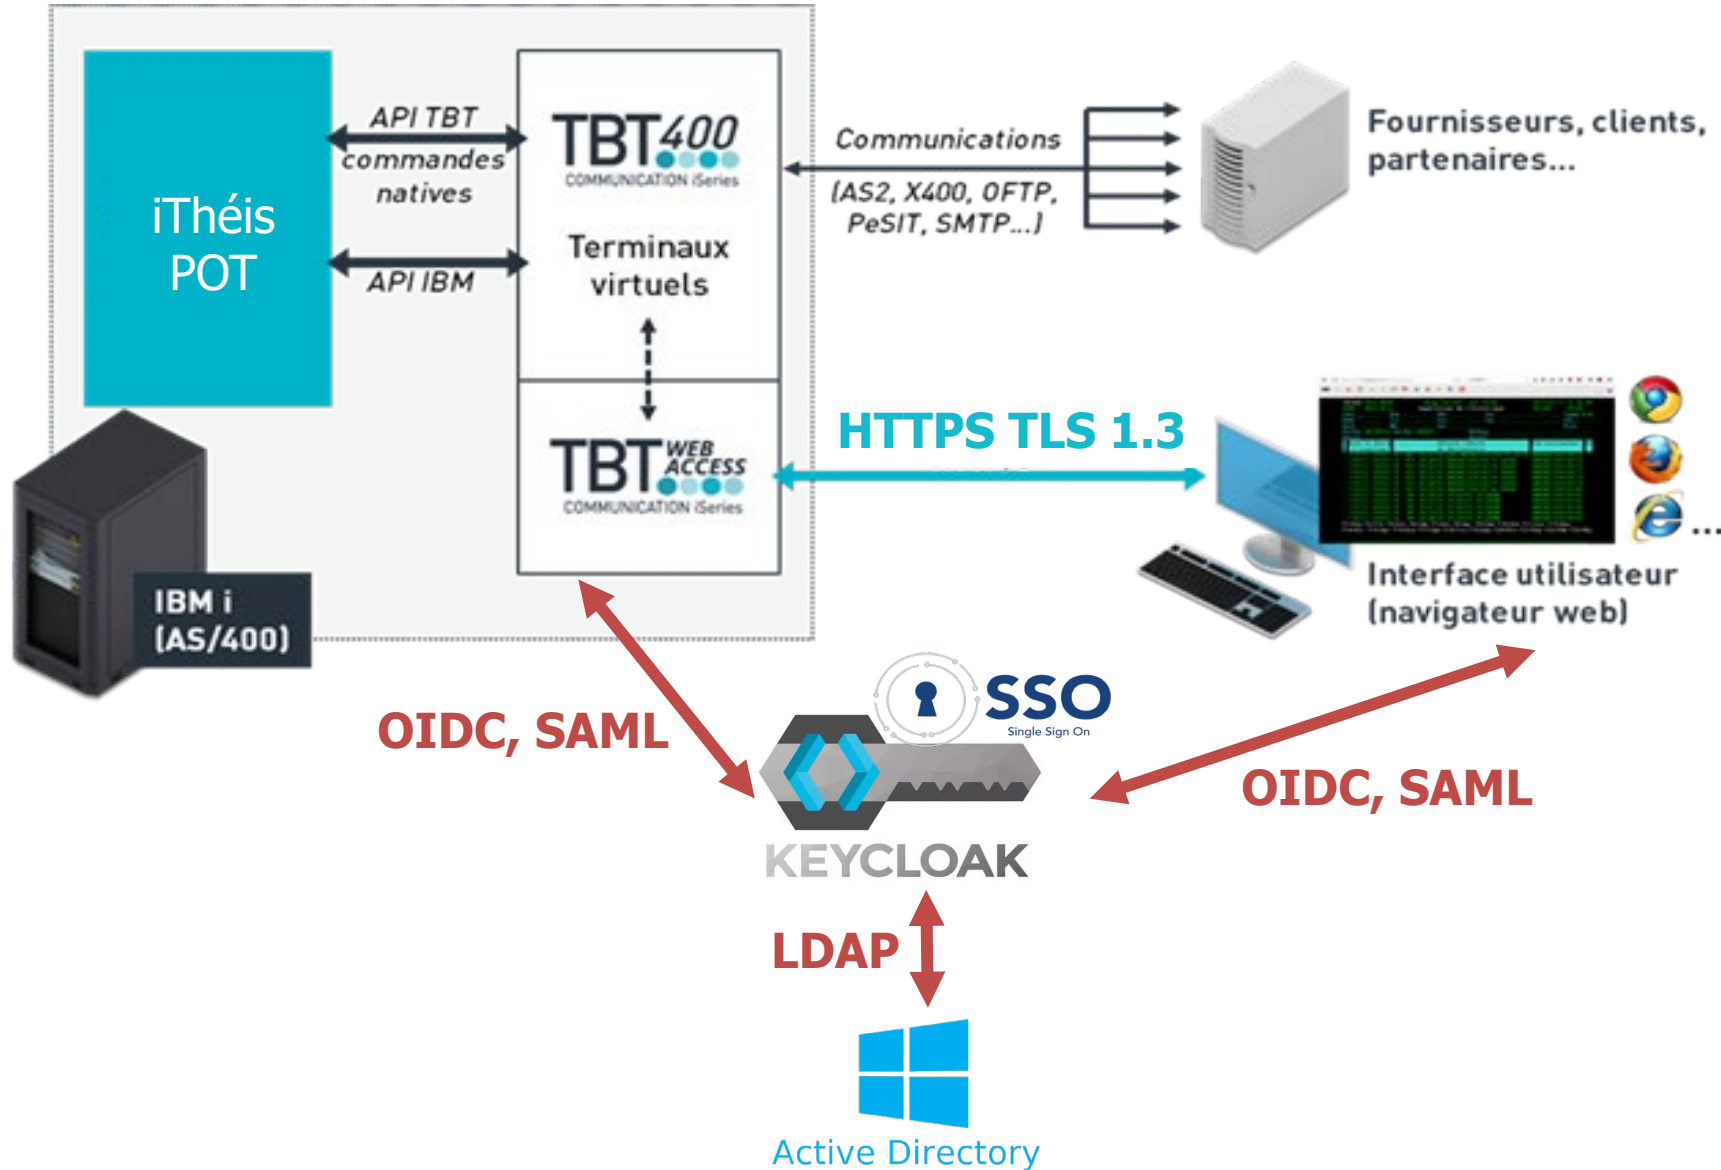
iThéis POT

API TBT commandes natives

API IBM

TBT400 COMMUNICATION iSeries

Terminaux virtuels

TBT WEB ACCESS COMMUNICATION iSeries

Communications

(AS2, X400, OFTP, PeSIT, SMTP...)

Fournisseurs, clients, partenaires...

HTTPS TLS 1.3

...

Interface utilisateur (navigateur web)

IBM i (AS/400)

OIDC, SAML

SSO Single Sign On

KEYCLOAK

OIDC, SAML

LDAP

Active Directory